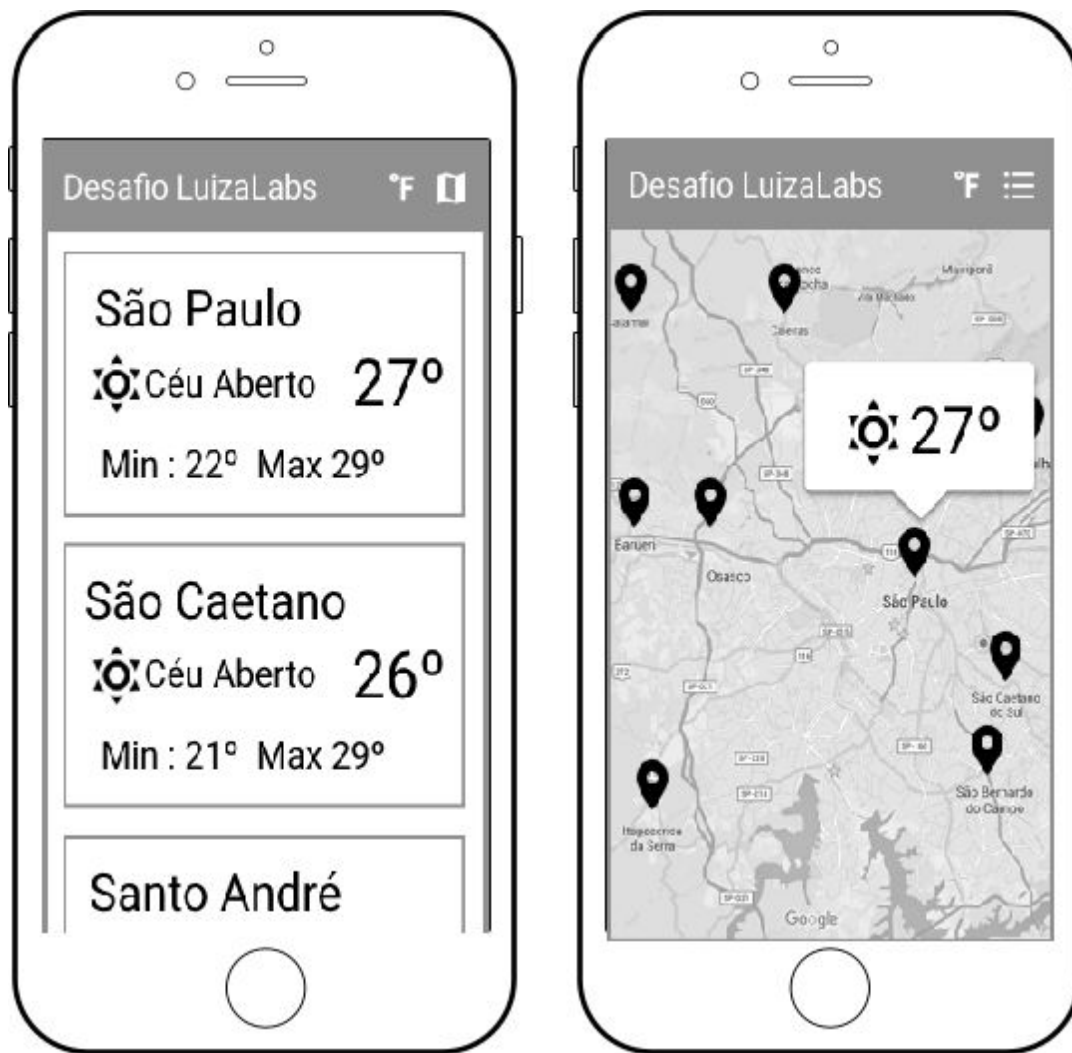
Desafio LuizaLabs °F

São Paulo
Céu Aberto 27º
Min : 22º Max 29º

São Caetano
Céu Aberto 26º
Min : 21º Max 29º

Santo André

Desafio LuizaLabs °F

27º

Caieras
Mairiporã
Barueri
Osasco
São Paulo
São Caetano do Sul
São Bernardo do Campo
Itapecerica da Serra
Google